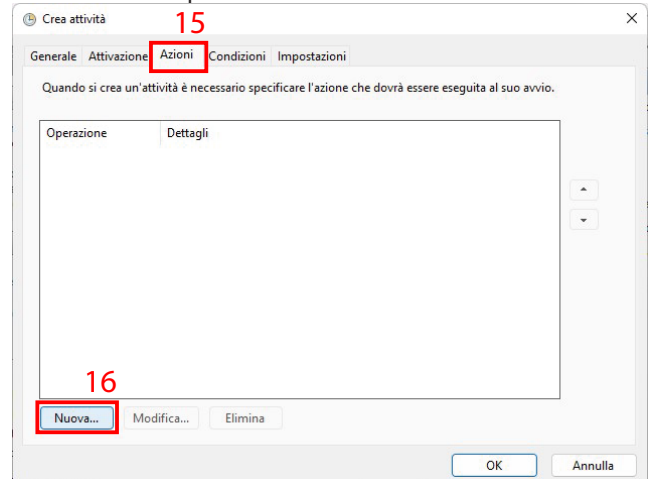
Crea attività
15
Generale Attivazione Azioni Condizioni Impostazioni
Quando si crea un'attività è necessario specificare l'azione che dovrà essere eseguita al suo avvio.

| Operazione | Dettagli |
|---|---|

16
Nuova... Modifica... Elimina
OK Annulla